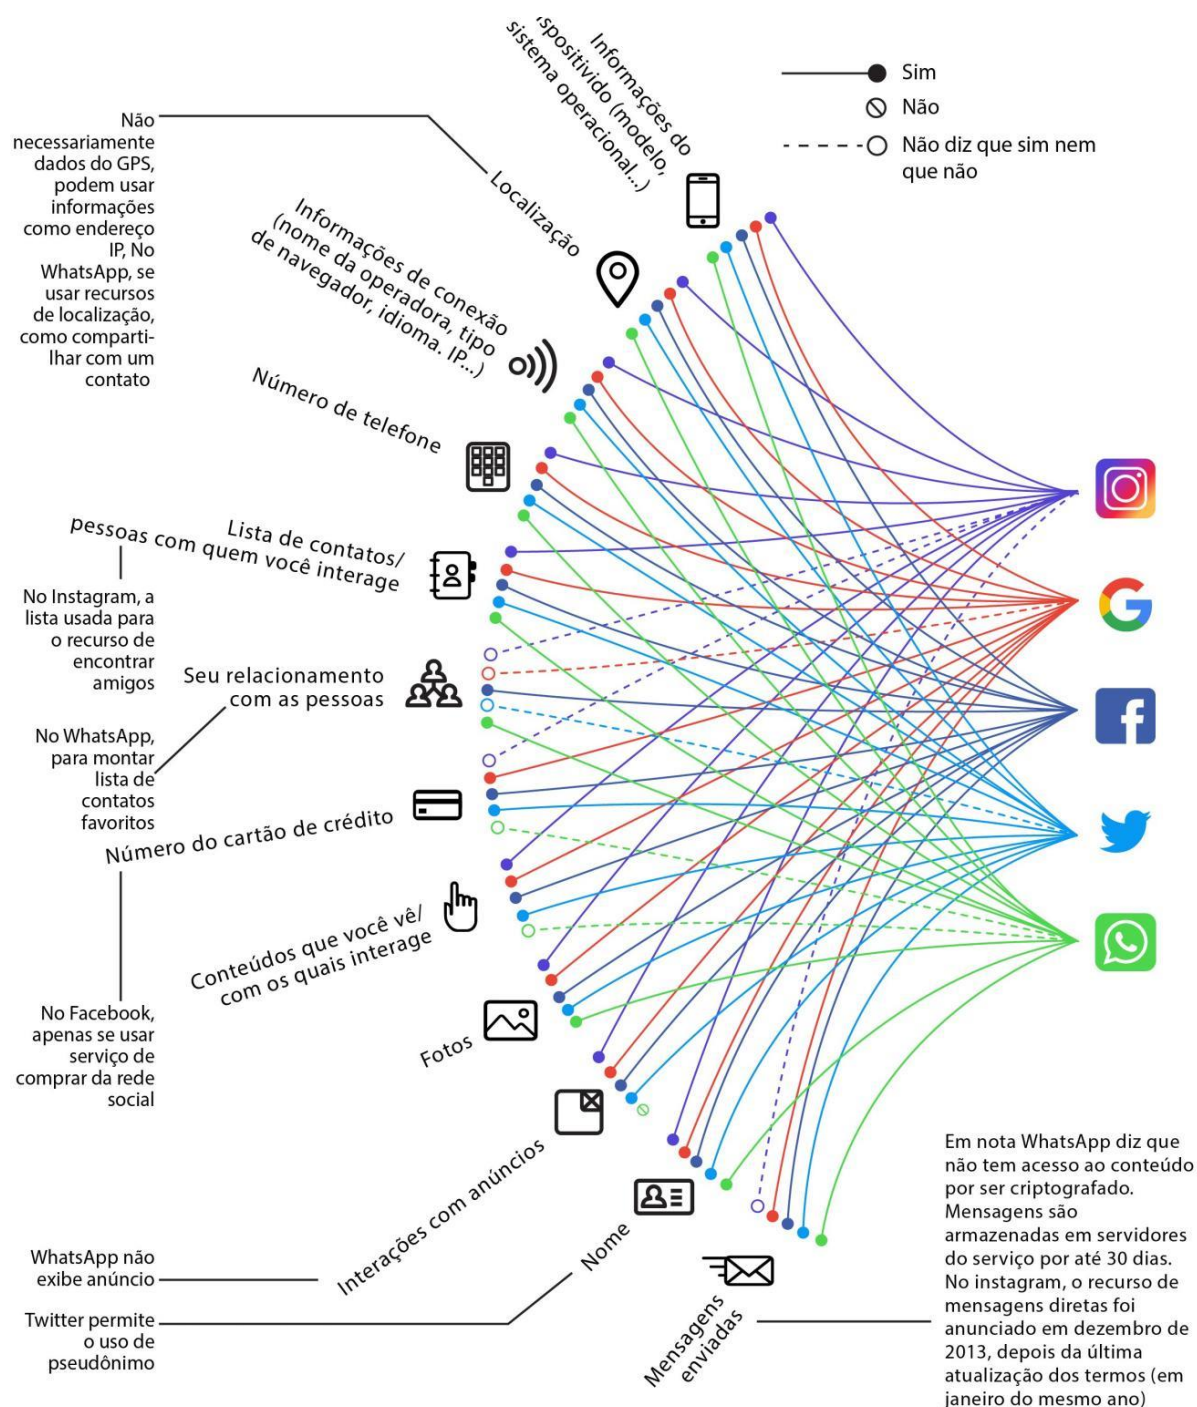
Sim
Não
Não diz que sim nem que não

Informações do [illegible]spositivido (modelo, sistema operacional...)

Não necessariamente dados do GPS, podem usar informações como endereço IP, No WhatsApp, se usar recursos de localização, como compartilhar com um contato

Localização

Informações de conexão (nome da operadora, tipo de navegador, idioma. IP...)

Número de telefone

Lista de contatos/ pessoas com quem você interage

No Instagram, a lista usada para o recurso de encontrar amigos

Seu relacionamento com as pessoas

No WhatsApp, para montar lista de contatos favoritos

Número do cartão de crédito

Conteúdos que você vê/ com os quais interage

No Facebook, apenas se usar serviço de comprar da rede social

Fotos

Interações com anúncios

WhatsApp não exibe anúncio

Nome

Twitter permite o uso de pseudônimo

Mensagens enviadas

Em nota WhatsApp diz que não tem acesso ao conteúdo por ser criptografado. Mensagens são armazenadas em servidores do serviço por até 30 dias. No instagram, o recurso de mensagens diretas foi anunciado em dezembro de 2013, depois da última atualização dos termos (em janeiro do mesmo ano)